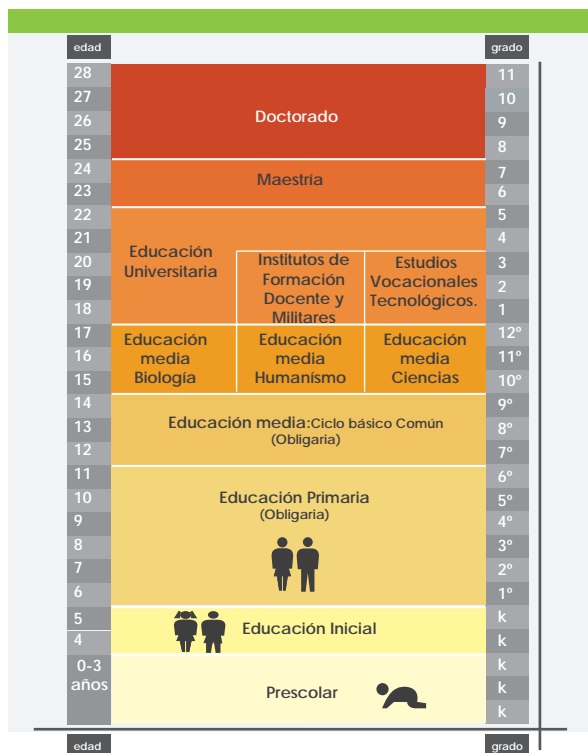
edad

grado

28
27
26
25
24
23
22
21
20
19
18
17
16
15
14
13
12
11
10
9
8
7
6
5
4
0-3 años

Doctorado

Maestría

Educación Universitaria

Institutos de Formación Docente y Militares

Estudios Vocacionales Tecnológicos.

Educación media Biología

Educación media Humanismo

Educación media Ciencias

Educación media: Ciclo básico Común (Obligaria)

Educación Primaria (Obligaria)

Educación Inicial

Prescolar

11
10
9
8
7
6
5
4
3
2
1
12º
11º
10º
9º
8º
7º
6º
5º
4º
3º
2º
1º
k
k
k
k
k

edad

grado